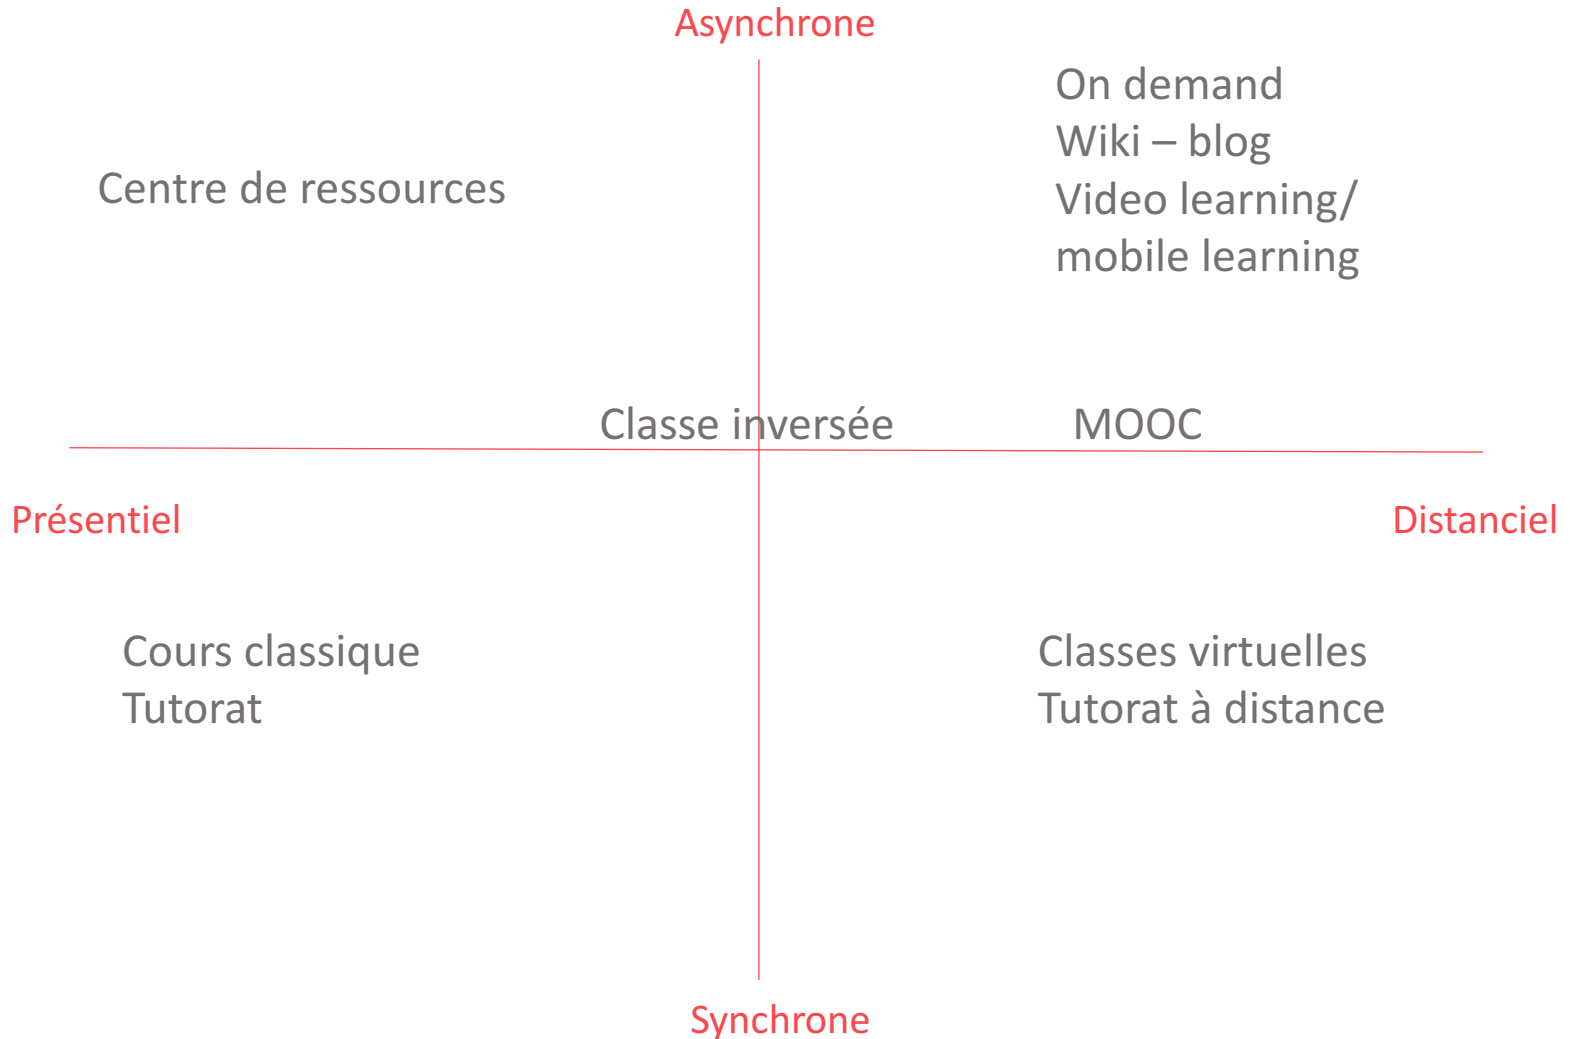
Asynchrone

Centre de ressources

On demand
Wiki – blog
Video learning/
mobile learning

Classe inversée

MOOC

Présentiel

Distanciel

Cours classique
Tutorat

Classes virtuelles
Tutorat à distance

Synchrone